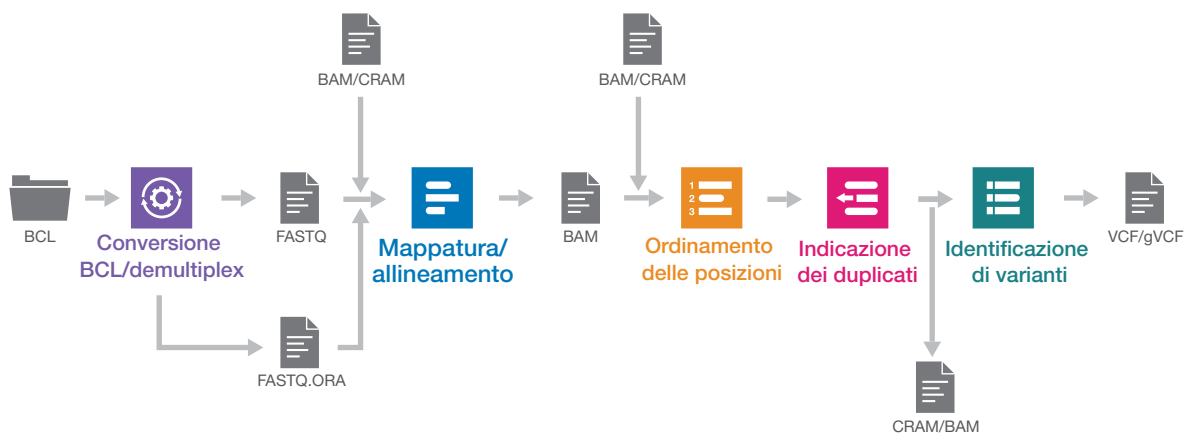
BAM/CRAM

BAM/CRAM

BCL

Conversione BCL/demultiplex

FASTQ

Mappatura/ allineamento

BAM

1
2
3

Ordinamento delle posizioni

Indicazione dei duplicati

Identificazione di varianti

VCF/gVCF

FASTQ.ORA

CRAM/BAM